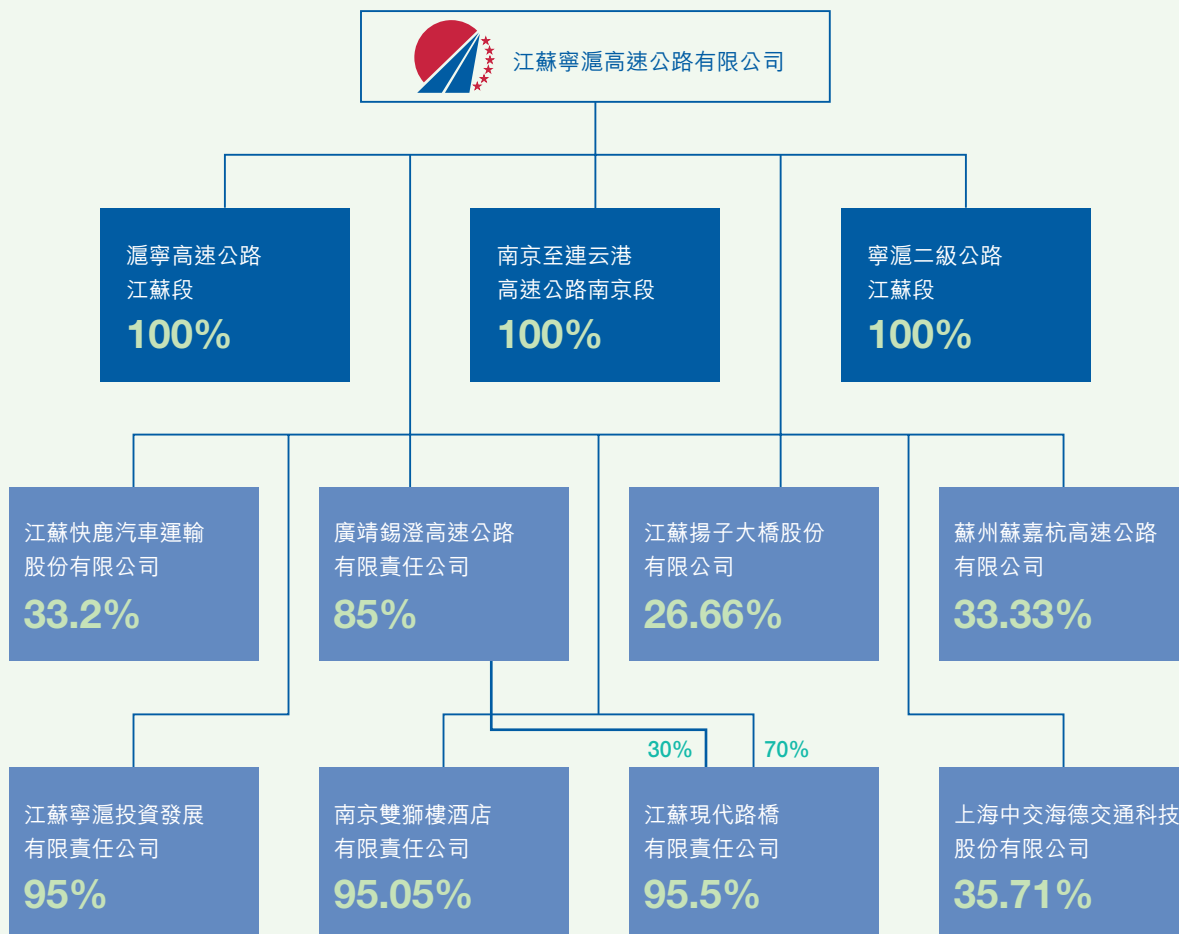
江蘇寧滬高速公路有限公司

滬寧高速公路江蘇段
100%

南京至連云港高速公路南京段
100%

寧滬二級公路江蘇段
100%

江蘇快鹿汽車運輸股份有限公司
33.2%

廣靖錫澄高速公路有限責任公司
85%

江蘇揚子大橋股份有限公司
26.66%

蘇州蘇嘉杭高速公路有限公司
33.33%

江蘇寧滬投資發展有限責任公司
95%

南京雙獅樓酒店有限責任公司
95.05%

30%

70%

江蘇現代路橋有限責任公司
95.5%

上海中交海德交通科技股份有限公司
35.71%